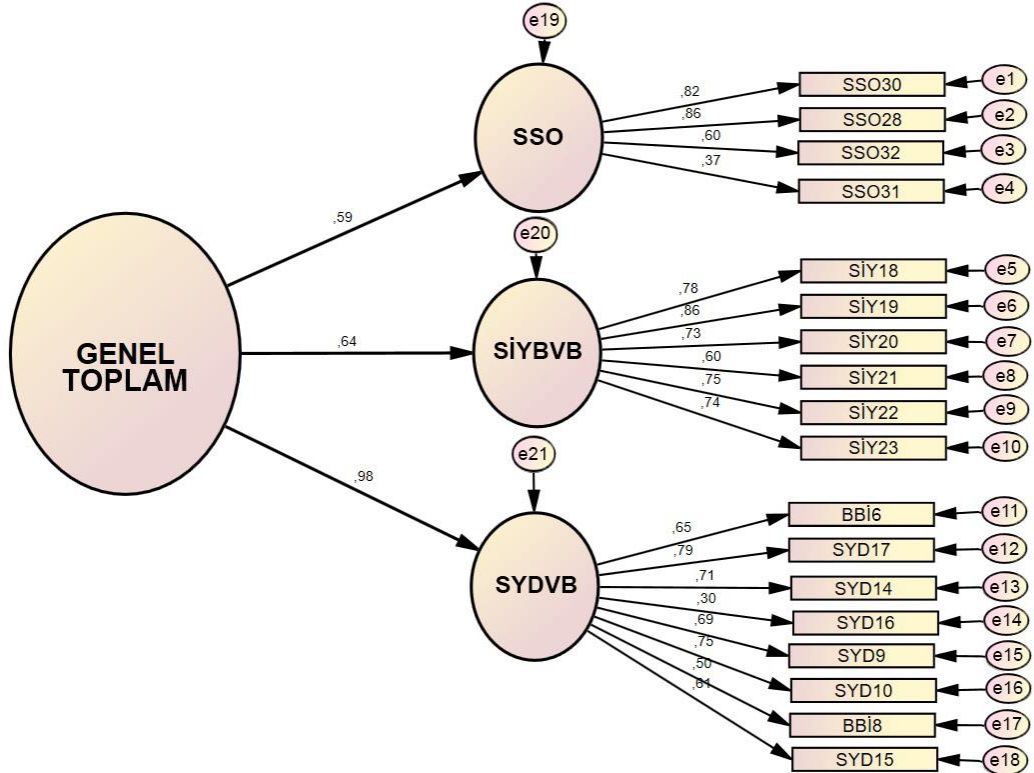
e19

SSO

,82
,86
,60
,37

SSO30
SSO28
SSO32
SSO31

e1
e2
e3
e4

,59

GENEL TOPLAM

e20

,64

SİYBVB

,78
,86
,73
,60
,75
,74

SİY18
SİY19
SİY20
SİY21
SİY22
SİY23

e5
e6
e7
e8
e9
e10

,98

e21

SYDVB

,65
,79
,71
,30
,69
,75
,50
,61

BBİ6
SYD17
SYD14
SYD16
SYD9
SYD10
BBİ8
SYD15

e11
e12
e13
e14
e15
e16
e17
e18